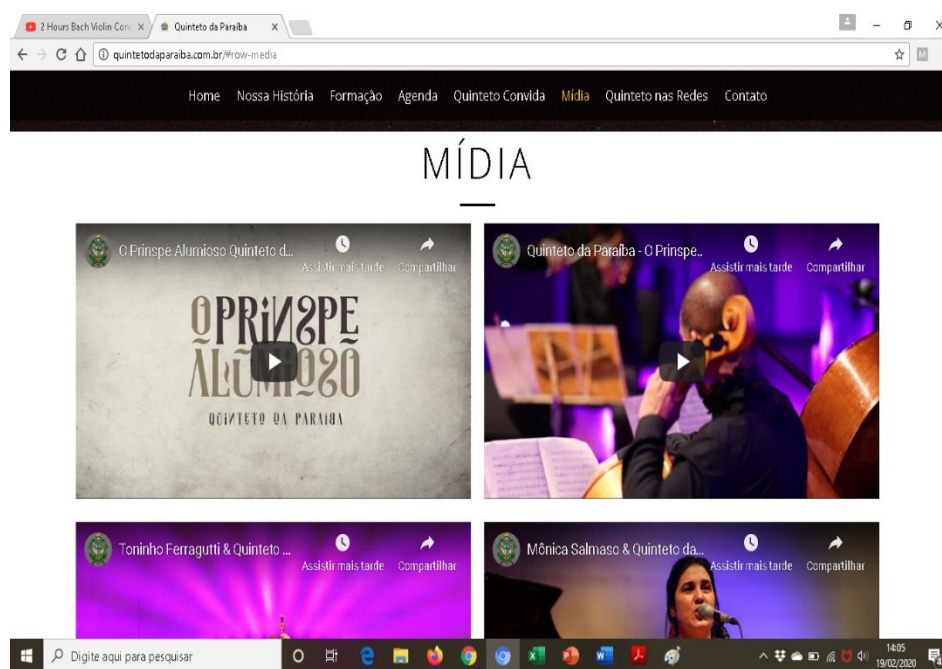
2 Hours Bach Violin Con ×
Quinteto da Paraíba ×

quintetodaparaiba.com.br/#row-media

Home Nossa História Formação Agenda Quinteto Convida Mídia Quinteto nas Redes Contato

MÍDIA

O Prinspe Alumioso Quinteto d...
Assistir mais tarde
Compartilhar
OPRINSPE ALUMIOSO
QUINTETO DA PARAIBA

Quinteto da Paraíba - O Prinspe..
Assistir mais tarde
Compartilhar

Toninho Ferragutti & Quinteto ...
Assistir mais tarde
Compartilhar

Mônica Salmaso & Quinteto da...
Assistir mais tarde
Compartilhar

Digite aqui para pesquisar
14:05
19/02/2020